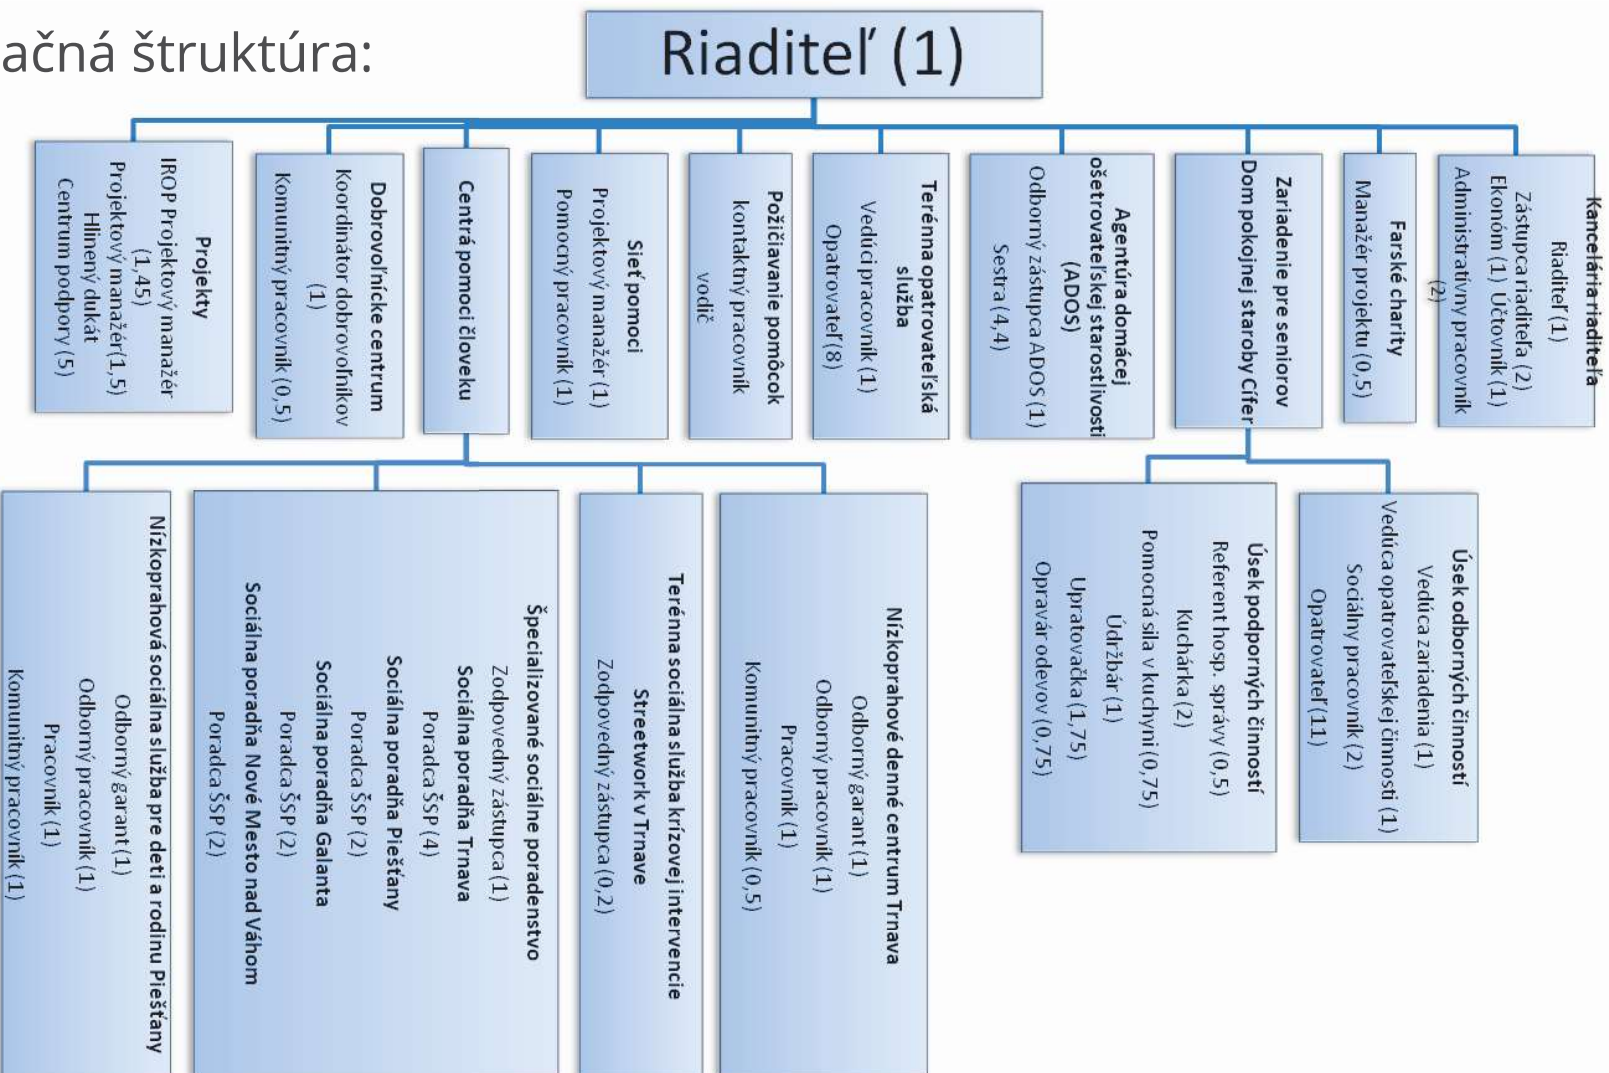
ačná štruktúra:

Riaditeľ (1)

Projekty
IROP Projektový manažér (1,45)
Projektový manažér (1,5)
Hlinený dukát
Centrum podpory (5)

Dobrovoľnícke centrum
Koordinátor dobrovoľníkov (1)
Komunitný pracovník (0,5)

Centrá pomoci človeku

Sieť pomoci
Projektový manažér (1)
Pomocný pracovník (1)

Požičiavanie pomôcok
kontaktný pracovník
vodič

Terénna opatrovateľská služba
Vedúci pracovník (1)
Opatrovateľ (8)

Agentúra domácej ošetrovateľskej starostlivosti (ADOS)
Odborný zástupca ADOS (1)
Sestra (4,4)

Zariadenie pre seniorov
Dom pokojnej staroby Cifer

Farské charity
Manažér projektu (0,5)

Kancelária riaditeľa
Riaditeľ (1)
Zástupca riaditeľa (2)
Ekonóm (1) Účtovník (1)
Administratívny pracovník (2)

Nízkoprahová sociálna služba pre deti a rodinu Piešťany
Odborný garant (1)
Odborný pracovník (1)
Pracovník (1)
Komunitný pracovník (1)

Špecializované sociálne poradenstvo
Zodpovedný zástupca (1)
Sociálna poradňa Trnava
Poradca ŠSP (4)
Sociálna poradňa Piešťany
Poradca ŠSP (2)
Sociálna poradňa Galanta
Poradca ŠSP (2)
Sociálna poradňa Nové Mesto nad Váhom
Poradca ŠSP (2)

Terénna sociálna služba krízovej intervencie
Streetwork v Trnave
Zodpovedný zástupca (0,2)

Nízkoprahové denné centrum Trnava
Odborný garant (1)
Odborný pracovník (1)
Pracovník (1)
Komunitný pracovník (0,5)

Úsek podporných činností
Referent hosp. správy (0,5)
Kuchárka (2)
Pomocná sila v kuchyni (0,75)
Údržbár (1)
Upratovačka (1,75)
Opravár odevov (0,75)

Úsek odborných činností
Vedúca zariadenia (1)
Vedúca opatrovateľskej činnosti (1)
Sociálny pracovník (2)
Opatrovateľ (11)